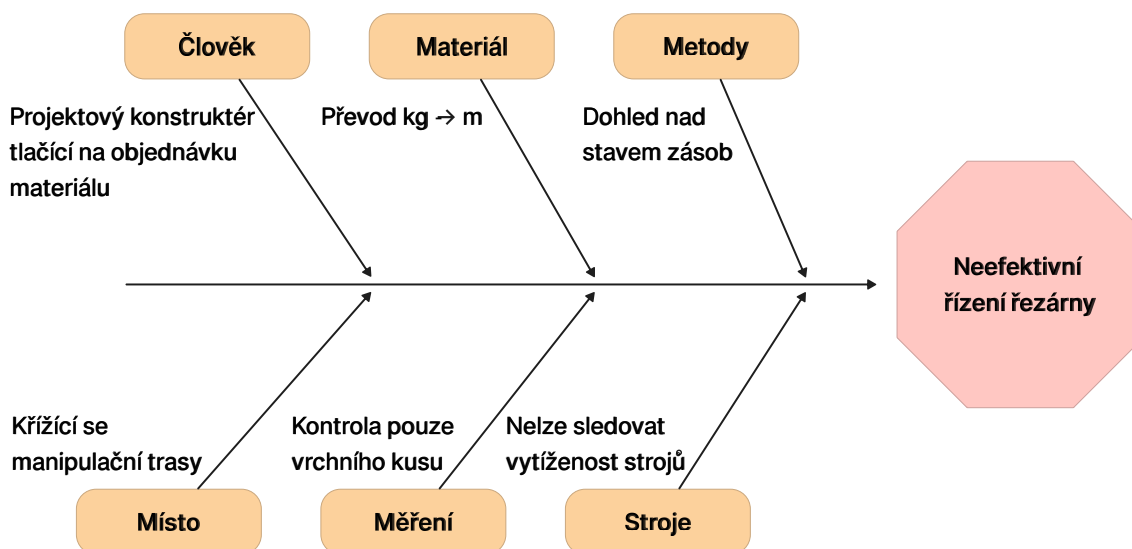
Člověk

Materiál

Metody

Projektový konstruktér tlačící na objednávku materiálu

Převod kg → m

Dohled nad stavem zásob

Neefektivní řízení řezárny

Křížící se manipulační trasy

Kontrola pouze vrchního kusu

Nelze sledovat vytíženost strojů

Místo

Měření

Stroje